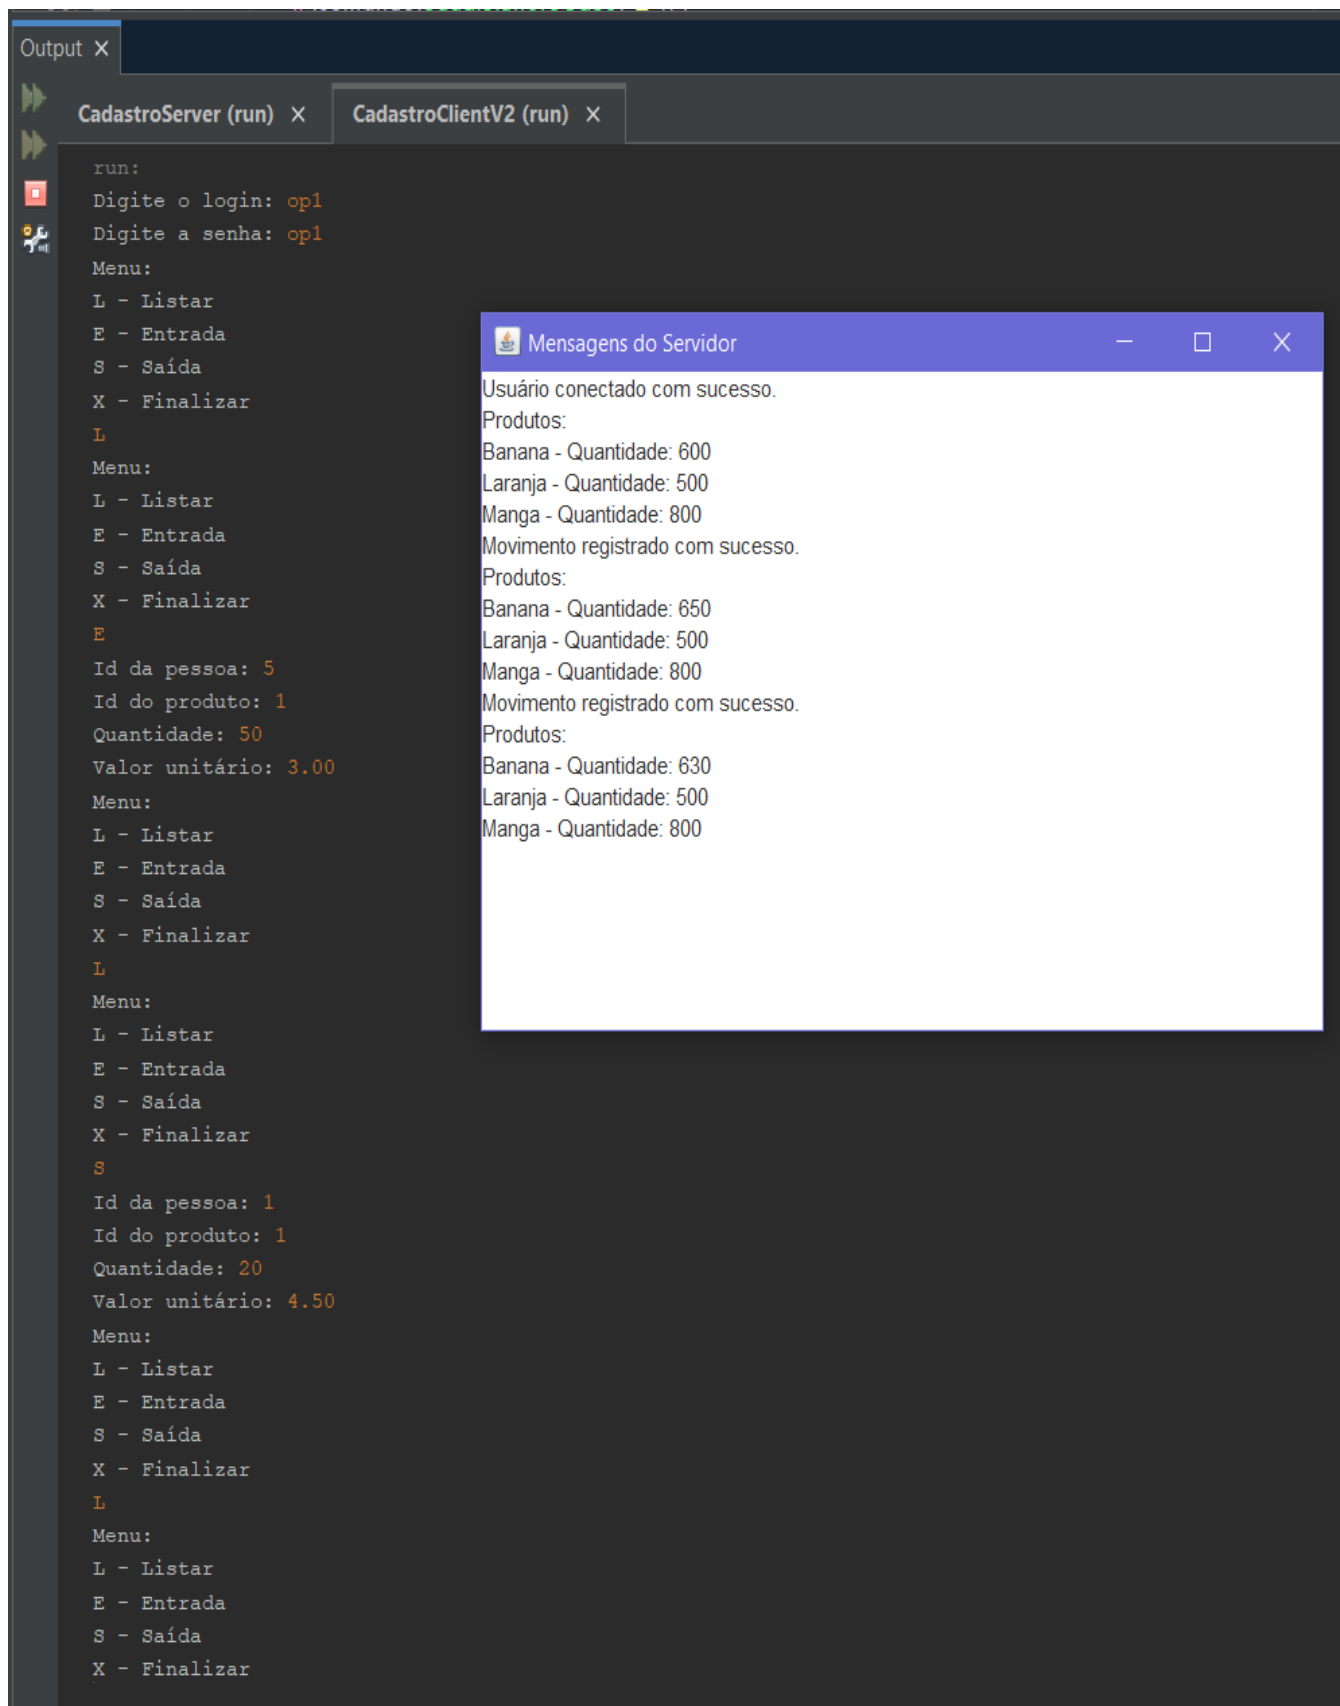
Output ✕

CadastroServer (run) ✕ CadastroClientV2 (run) ✕

run:
Digite o login: op1
Digite a senha: op1
Menu:
L - Listar
E - Entrada
S - Saída
X - Finalizar
L
Menu:
L - Listar
E - Entrada
S - Saída
X - Finalizar
E
Id da pessoa: 5
Id do produto: 1
Quantidade: 50
Valor unitário: 3.00
Menu:
L - Listar
E - Entrada
S - Saída
X - Finalizar
L
Menu:
L - Listar
E - Entrada
S - Saída
X - Finalizar
S
Id da pessoa: 1
Id do produto: 1
Quantidade: 20
Valor unitário: 4.50
Menu:
L - Listar
E - Entrada
S - Saída
X - Finalizar
L
Menu:
L - Listar
E - Entrada
S - Saída
X - Finalizar

Mensagens do Servidor

Usuário conectado com sucesso.
Produtos:
Banana - Quantidade: 600
Laranja - Quantidade: 500
Manga - Quantidade: 800
Movimento registrado com sucesso.
Produtos:
Banana - Quantidade: 650
Laranja - Quantidade: 500
Manga - Quantidade: 800
Movimento registrado com sucesso.
Produtos:
Banana - Quantidade: 630
Laranja - Quantidade: 500
Manga - Quantidade: 800